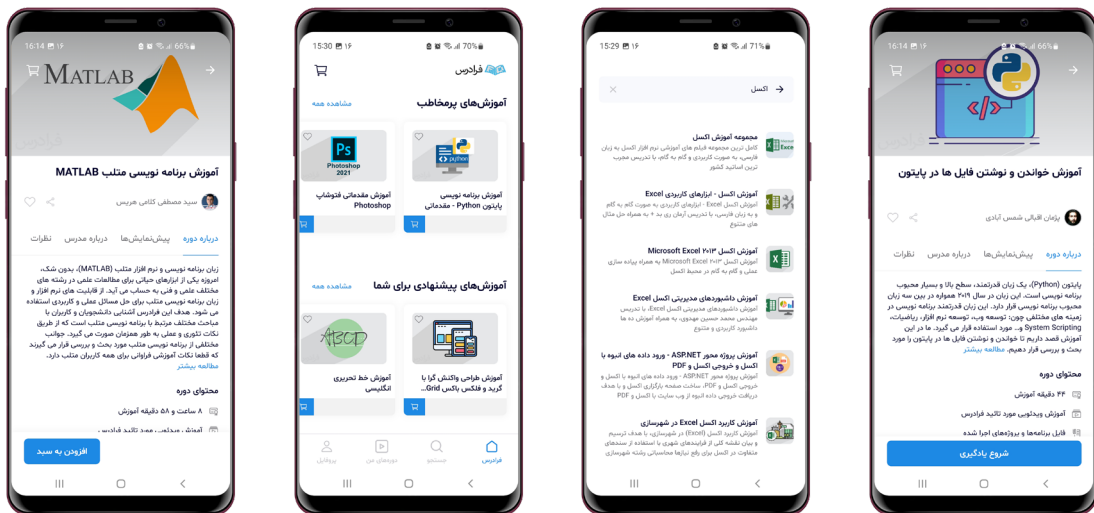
16:14 ۱۶ 66%

MATLAB

فرادرس

آموزش برنامه نویسی متلب MATLAB

سید مصطفی کلامی هریس

درباره دوره پیش‌نمایش‌ها درباره مدرس نظرات

زبان برنامه نویسی و نرم افزار متلب (MATLAB)، بدون شک، امروزه یکی از ابزارهای حیاتی برای مطالعات علمی در رشته های مختلف علمی و فنی به حساب می آید. از قابلیت های نرم افزار و زبان برنامه نویسی متلب برای حل مسائل عملی و کاربردی استفاده می شود. هدف این فرادرس آشنایی دانشجویان و کاربران با مباحث مختلف مرتبط با برنامه نویسی متلب است که از طریق نکات تئوری و عملی به طور همزمان صورت می گیرد. جوانب مختلفی از برنامه نویسی متلب مورد بحث و بررسی قرار می گیرند که قطعا نکات آموزشی فراوانی برای همه کاربران متلب دارد. مطالعه بیشتر

محتوای دوره

۸ ساعت و ۵۸ دقیقه آموزش

آموزش ویدیویی مورد تائید فرادرس

افزودن به سبد

15:30 ۱۶ 70%

فرادرس

آموزش‌های پرمخاطب

مشاهده همه

Photoshop 2021

آموزش مقدماتی فتوشاپ Photoshop

python

آموزش برنامه نویسی پایتون Python - مقدماتی

آموزش‌های پیشنهادی برای شما

مشاهده همه

ABCD

آموزش خط تحریری انگلیسی

آموزش طراحی واکنش گرا با گرید و فلکس باکس Grid...

پروفایل دوره‌های من جستجو فرادرس

15:29 ۱۶ 71%

اکسل

مجموعه آموزش اکسل
کامل ترین مجموعه فیلم های آموزشی نرم افزار اکسل به زبان فارسی، به صورت کاربردی و گام به گام، با تدریس مجرب ترین اساتید کشور

آموزش اکسل - ابزارهای کاربردی Excel
آموزش اکسل Excel - ابزارهای کاربردی به صورت گام به گام و به زبان فارسی، با تدریس آرمان ری بد + به همراه حل مثال های متنوع

آموزش اکسل ۲۰۱۳ Microsoft Excel
آموزش اکسل ۲۰۱۳ Microsoft Excel به همراه پیاده سازی عملی و گام به گام در محیط اکسل

آموزش داشبوردهای مدیریتی اکسل Excel
آموزش داشبوردهای مدیریتی اکسل Excel، با تدریس مهندس محمد حسین مهدوی، به همراه آموزش ده ها داشبورد کاربردی و متنوع

آموزش پروژه محور ASP.NET - ورود داده های انبوه با اکسل و خروجی اکسل و PDF
آموزش پروژه محور ASP.NET - ورود داده های انبوه با اکسل و خروجی اکسل و PDF، ساخت صفحه بارگزاری اکسل و به صورت دریافت خروجی داده های انبوه از وب سایت با اکسل و PDF

آموزش کاربرد اکسل Excel در شهرسازی
آموزش کاربرد اکسل (Excel) در شهرسازی، با هدف ترسیم و بیان نقشه کلی از فرایندهای شهری با استفاده از ستون‌های متفاوت در اکسل برای رفع نیازهای محاسباتی رشته شهرسازی

16:14 ۱۶ 66%

آموزش خواندن و نوشتن فایل ها در پایتون

پژمان اقبالی شمس آبادی

درباره دوره پیش‌نمایش‌ها درباره مدرس نظرات

پایتون (Python)، یک زبان قدرتمند، سطح بالا و بسیار محبوب برنامه نویسی است. این زبان در سال ۲۰۱۹ همواره در بین سه زبان محبوب برنامه نویسی قرار دارد. این زبان قدرتمند برنامه نویسی در زمینه های مختلفی چون: توسعه وب، توسعه نرم افزار، ریاضیات، System Scripting و... مورد استفاده قرار می گیرد. ما در این آموزش قصد داریم تا خواندن و نوشتن فایل ها در پایتون را مورد بحث و بررسی قرار دهیم. مطالعه بیشتر

محتوای دوره

۴۴ دقیقه آموزش

آموزش ویدیویی مورد تائید فرادرس

فایل برنامه‌ها و پروژه‌های اجرا شده

شروع یادگیری